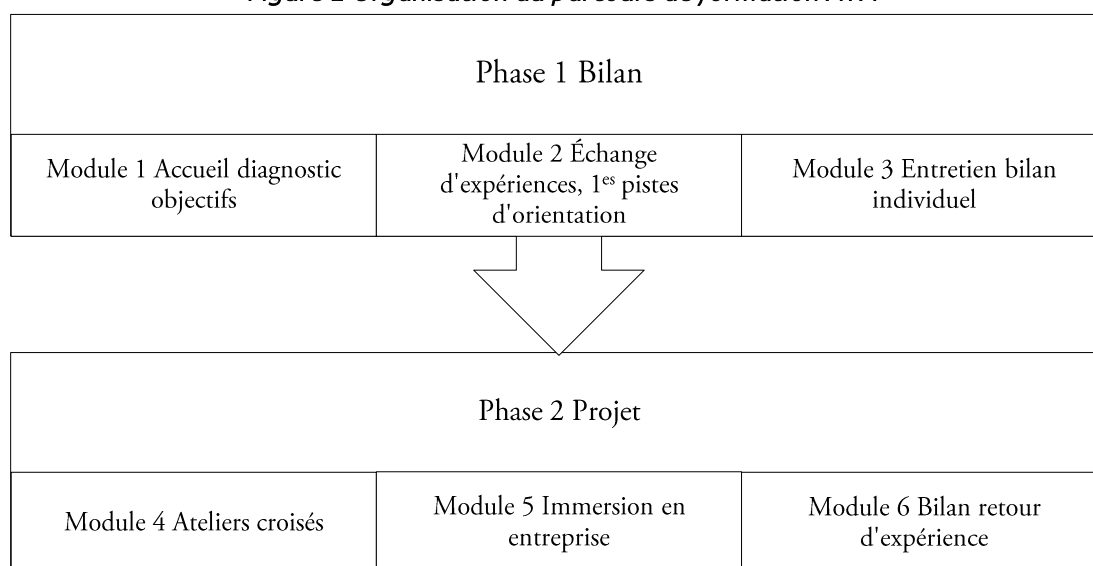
Phase 1 Bilan

Module 1 Accueil diagnostic objectifs

Module 2 Échange d'expériences, 1$^{es}$ pistes d'orientation

Module 3 Entretien bilan individuel

Phase 2 Projet

Module 4 Ateliers croisés

Module 5 Immersion en entreprise

Module 6 Bilan retour d'expérience